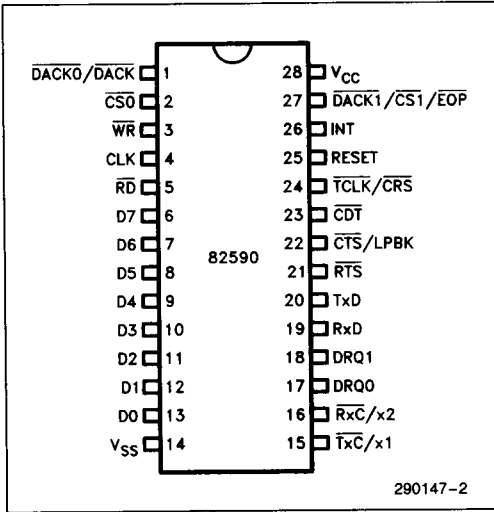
$\overline{DACK0}/\overline{DACK}$ 1
$\overline{CS0}$ 2
$\overline{WR}$ 3
CLK 4
$\overline{RD}$ 5
D7 6
D6 7
D5 8
D4 9
D3 10
D2 11
D1 12
D0 13
$V_{SS}$ 14

82590

28 $V_{CC}$
27 $\overline{DACK1}/\overline{CS1}/\overline{EOP}$
26 INT
25 RESET
24 $\overline{TCLK}/\overline{CRS}$
23 $\overline{CDT}$
22 $\overline{CTS}$/LPBK
21 $\overline{RTS}$
20 TxD
19 RxD
18 DRQ1
17 DRQ0
16 $\overline{RxC}$/x2
15 $\overline{TxC}$/x1

290147-2